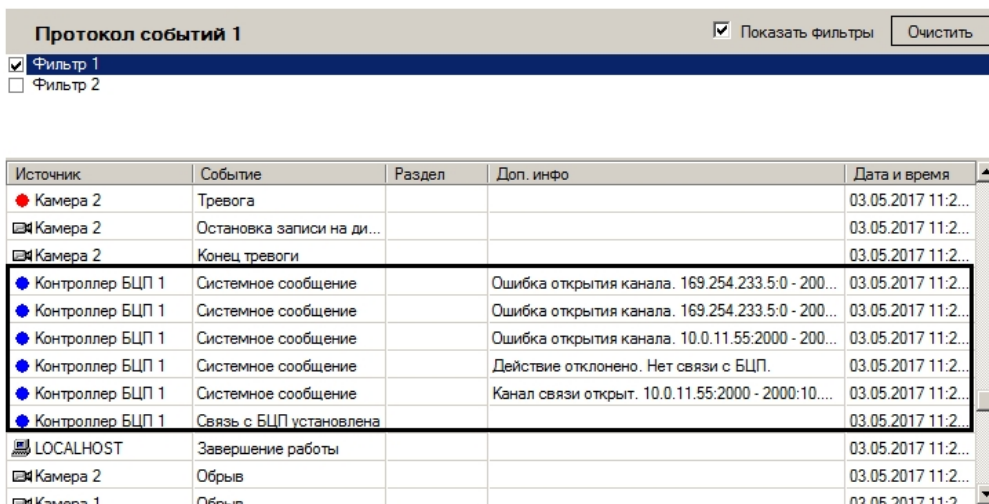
Протокол событий 1

Показать фильтры

Очистить

Фильтр 1

Фильтр 2

| Источник | Событие | Раздел | Доп. инфо | Дата и время |
|---|---|---|---|---|
| Камера 2 | Тревога | | | 03.05.2017 11:2... |
| Камера 2 | Остановка записи на ди... | | | 03.05.2017 11:2... |
| Камера 2 | Конец тревоги | | | 03.05.2017 11:2... |
| Контроллер БЦП 1 | Системное сообщение | | Ошибка открытия канала. 169.254.233.5:0 - 200... | 03.05.2017 11:2... |
| Контроллер БЦП 1 | Системное сообщение | | Ошибка открытия канала. 169.254.233.5:0 - 200... | 03.05.2017 11:2... |
| Контроллер БЦП 1 | Системное сообщение | | Ошибка открытия канала. 10.0.11.55:2000 - 200... | 03.05.2017 11:2... |
| Контроллер БЦП 1 | Системное сообщение | | Действие отклонено. Нет связи с БЦП. | 03.05.2017 11:2... |
| Контроллер БЦП 1 | Системное сообщение | | Канал связи открыт. 10.0.11.55:2000 - 2000:10.... | 03.05.2017 11:2... |
| Контроллер БЦП 1 | Связь с БЦП установлена | | | 03.05.2017 11:2... |
| LOCALHOST | Завершение работы | | | 03.05.2017 11:2... |
| Камера 2 | Обрыв | | | 03.05.2017 11:2... |
| Камера 1 | Обрыв | | | 03.05.2017 11:2... |